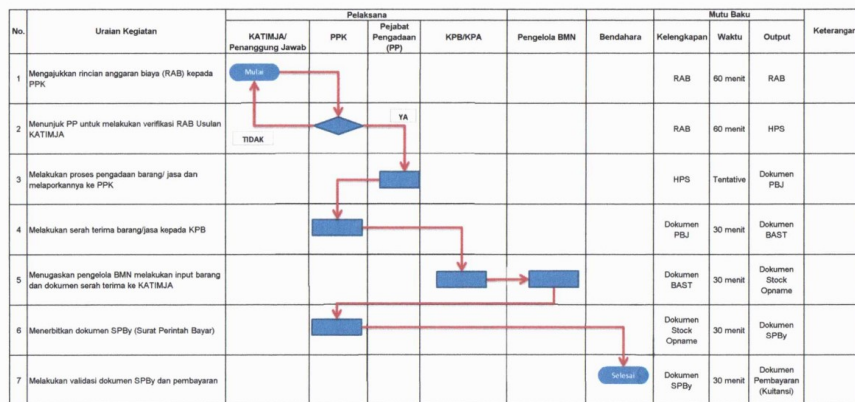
| No. | Uraian Kegiatan | KATIMJA/ Penanggung Jawab | PPK | Pejabat Pengadaan (PP) | KPB/KPA | Pengelola BMN | Bendahara | Kelengkapan | Waktu | Output | Keterangan |
|---|---|---|---|---|---|---|---|---|---|---|---|
| | | Pelaksana | | | | | | Mutu Baku | | | |
| 1 | Mengajukkan rincian anggaran biaya (RAB) kepada PPK | Mulai | | | | | | RAB | 60 menit | RAB | |
| 2 | Menunjuk PP untuk melakukan verifikasi RAB Usulan KATIMJA | TIDAK | | YA | | | | RAB | 60 menit | HPS | |
| 3 | Melakukan proses pengadaan barang/ jasa dan melaporkannya ke PPK | | | | | | | HPS | Tentative | Dokumen PBJ | |
| 4 | Melakukan serah terima barang/jasa kepada KPB | | | | | | | Dokumen PBJ | 30 menit | Dokumen BAST | |
| 5 | Menugaskan pengelola BMN melakukan input barang dan dokumen serah terima ke KATIMJA | | | | | | | Dokumen BAST | 30 menit | Dokumen Stock Opname | |
| 6 | Menerbitkan dokumen SPBy (Surat Perintah Bayar) | | | | | | | Dokumen Stock Opname | 30 menit | Dokumen SPBy | |
| 7 | Melakukan validasi dokumen SPBy dan pembayaran | | | | | | Selesai | Dokumen SPBy | 30 menit | Dokumen Pembayaran (Kuitansi) | |